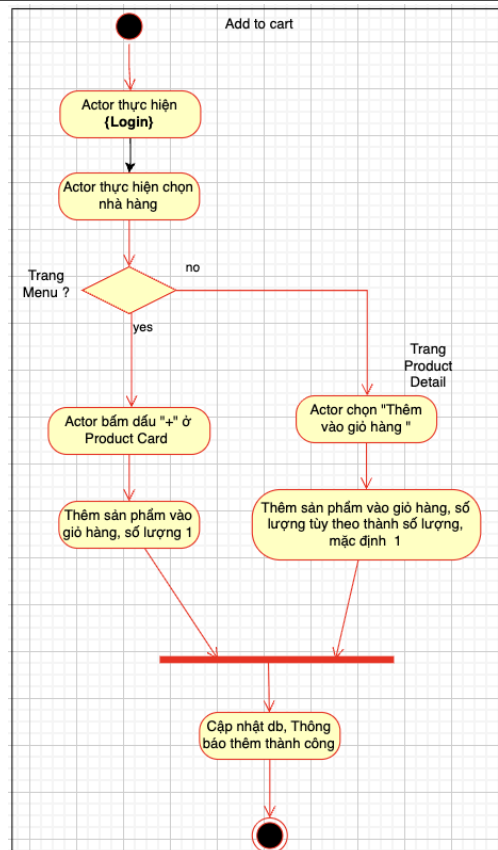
Add to cart

Actor thực hiện
{Login}

Actor thực hiện chọn nhà hàng

Trang Menu ?

no

yes

Trang Product Detail

Actor bấm dấu "+" ở Product Card

Actor chọn "Thêm vào giỏ hàng "

Thêm sản phẩm vào giỏ hàng, số lượng 1

Thêm sản phẩm vào giỏ hàng, số lượng tùy theo thành số lượng, mặc định 1

Cập nhật db, Thông báo thêm thành công